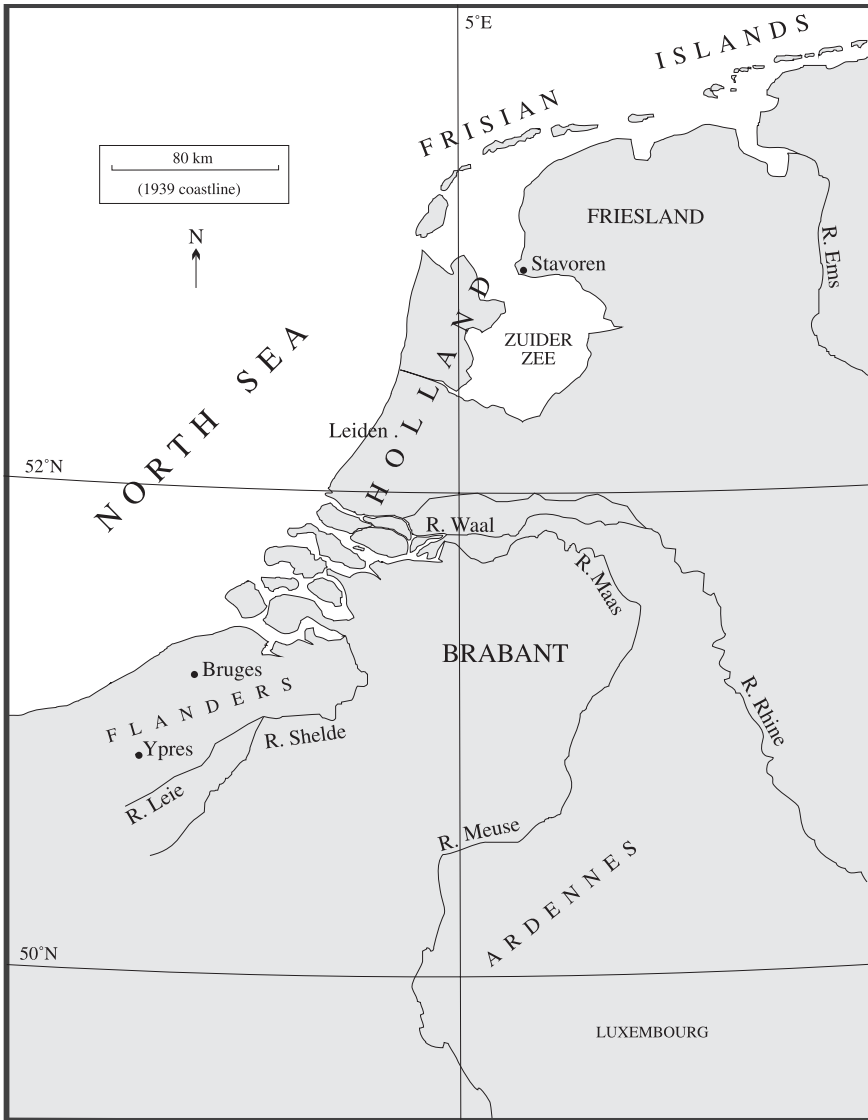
5°E

FRISIAN ISLANDS

80 km
(1939 coastline)

N

FRIESLAND

R. Ems

Stavoren

ZUIDER ZEE

NORTH SEA

HOLLAND

Leiden .

52°N

R. Waal

R. Mas

BRABANT

Bruges

FLANDERS

Ypres

R. Shelde

R. Leie

R. Rhine

R. Meuse

ARDENNES

50°N

LUXEMBOURG